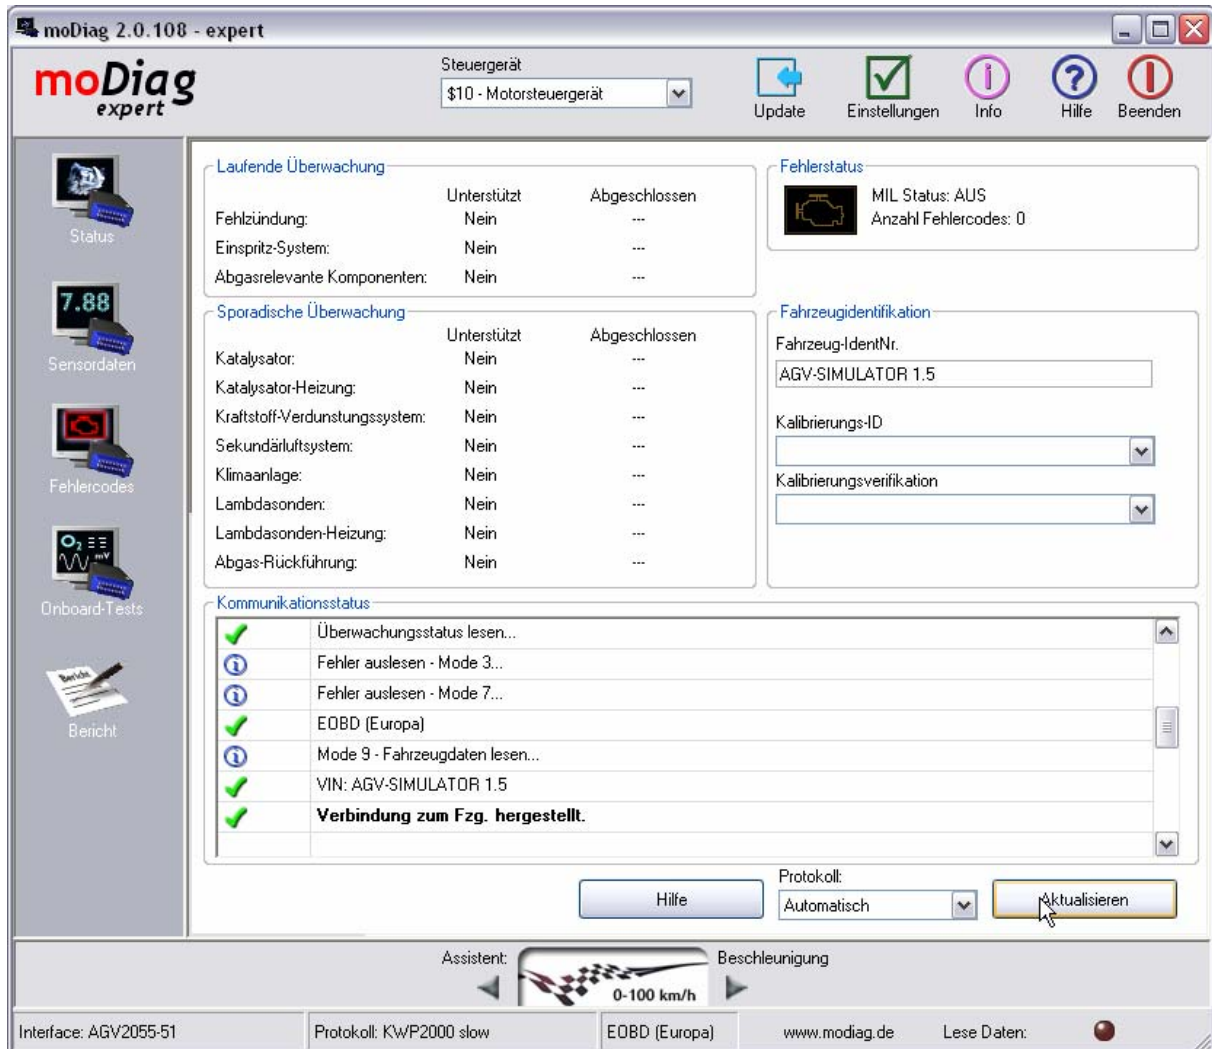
moDiag 2.0.108 - expert

moDiag expert

Steuergerät
$10 - Motorsteuergerät

Update
Einstellungen
Info
Hilfe
Beenden

7.88
Status
Sensordaten
Fehlercodes
$O_2$
Onboard-Tests
Bericht
Bericht

Laufende Überwachung
| | Unterstützt | Abgeschlossen |
|---|---|---|
| Fehlzündung: | Nein | --- |
| Einspritz-System: | Nein | --- |
| Abgasrelevante Komponenten: | Nein | --- |

Fehlerstatus
MIL Status: AUS
Anzahl Fehlercodes: 0

Sporadische Überwachung
| | Unterstützt | Abgeschlossen |
|---|---|---|
| Katalysator: | Nein | --- |
| Katalysator-Heizung: | Nein | --- |
| Kraftstoff-Verdunstungssystem: | Nein | --- |
| Sekundärluftsystem: | Nein | --- |
| Klimaanlage: | Nein | --- |
| Lambdasonden: | Nein | --- |
| Lambdasonden-Heizung: | Nein | --- |
| Abgas-Rückführung: | Nein | --- |

Fahrzeugidentifikation
Fahrzeug-IdentNr.
AGV-SIMULATOR 1.5
Kalibrierungs-ID
Kalibrierungsverifikation

Kommunikationsstatus
Überwachungsstatus lesen...
Fehler auslesen - Mode 3...
Fehler auslesen - Mode 7...
EOBD (Europa)
Mode 9 - Fahrzeugdaten lesen...
VIN: AGV-SIMULATOR 1.5
Verbindung zum Fzg. hergestellt.

Hilfe
Protokoll:
Automatisch
Aktualisieren

Assistent:
0-100 km/h
Beschleunigung

Interface: AGV2055-51
Protokoll: KWP2000 slow
EOBD (Europa)
www.modiag.de
Lese Daten: